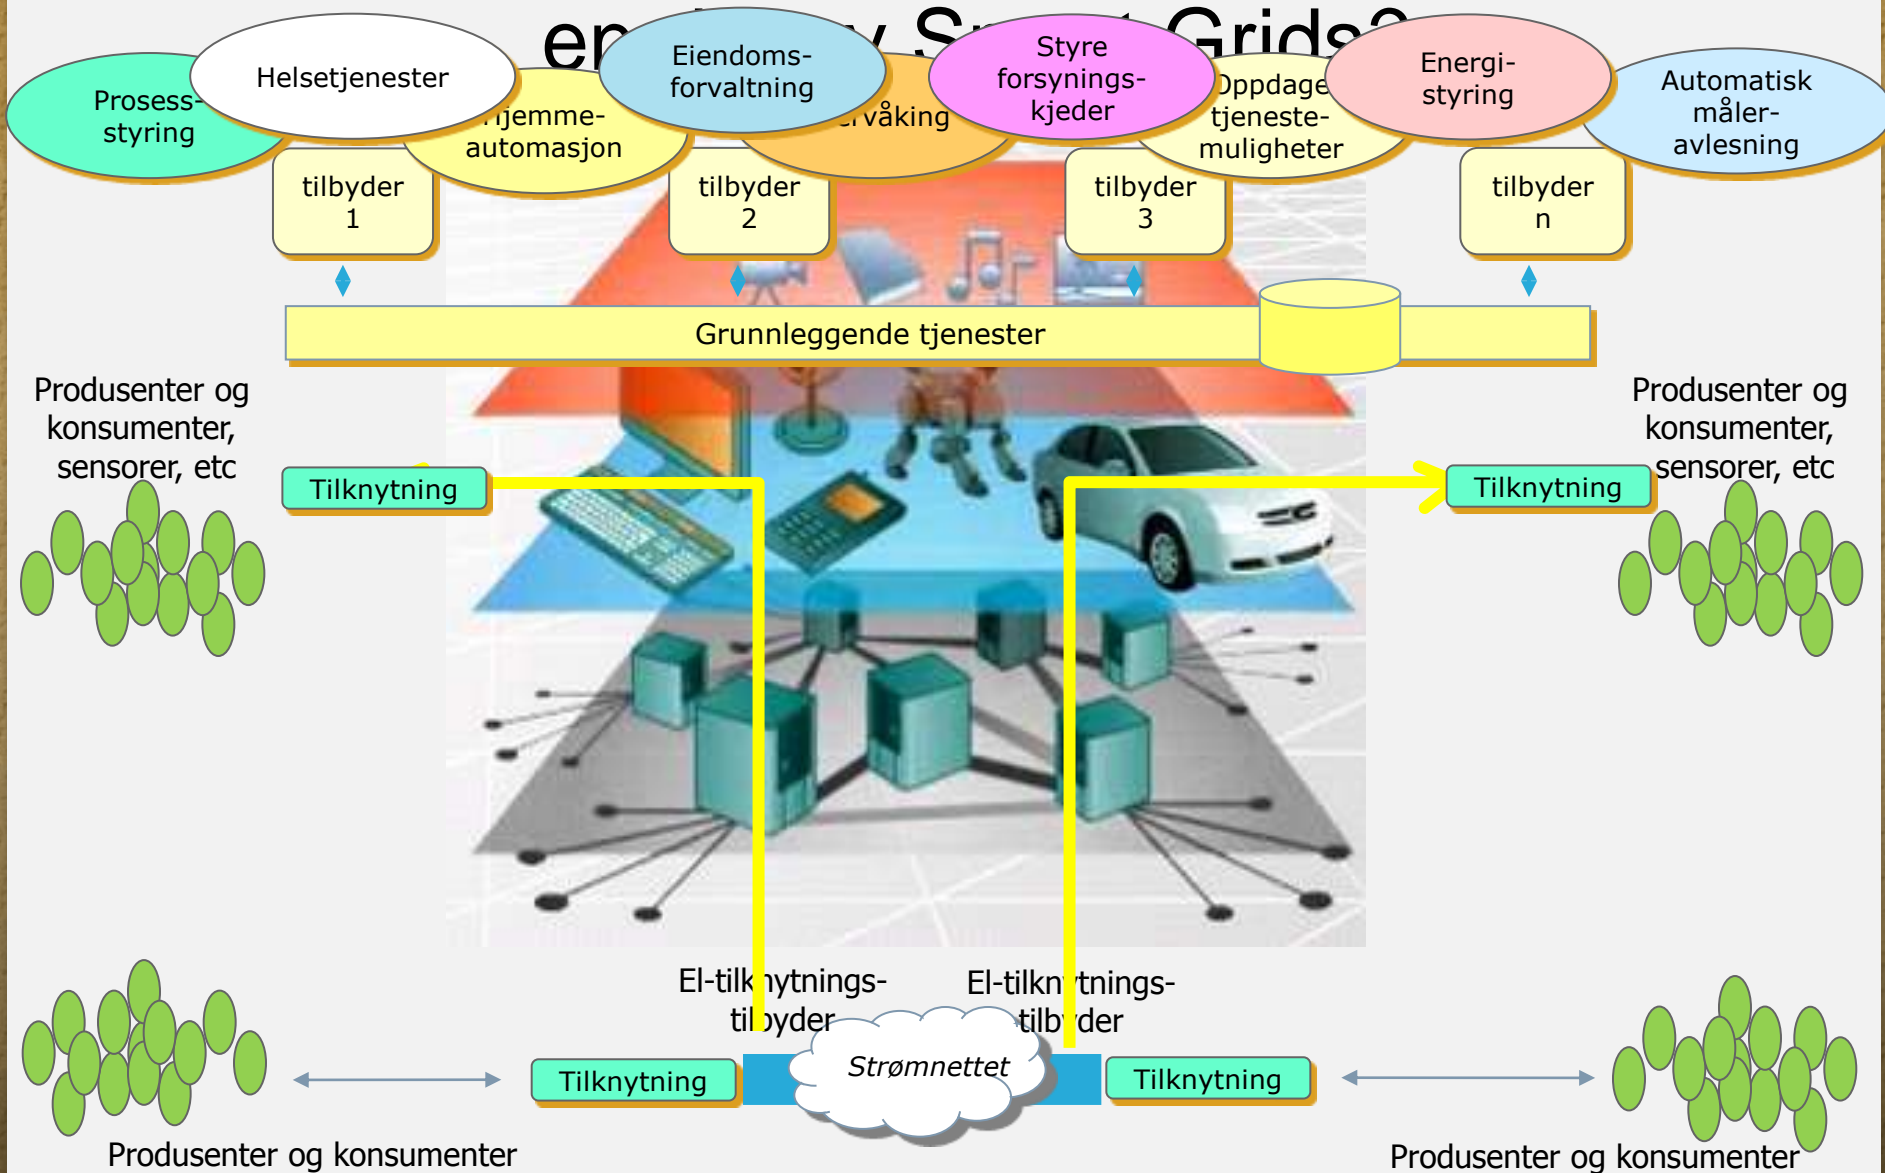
Prosess-styring

Helsetjenester

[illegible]jemme-automasjon

Eiendoms-forvaltning

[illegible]rvåking

Styre forsynings-kjeder

Oppdage tjeneste-muligheter

Energi-styring

Automatisk måler-avlesning

tilbyder 1

tilbyder 2

tilbyder 3

tilbyder n

Grunnleggende tjenester

Produsenter og konsumenter, sensorer, etc

Produsenter og konsumenter, sensorer, etc

Tilknytning

Tilknytning

El-tilk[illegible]ytnings-ti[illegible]byder

El-tilkn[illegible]tnings-tilb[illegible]der

Tilknytning

Strømnettet

Tilknytning

Produsenter og konsumenter

Produsenter og konsumenter